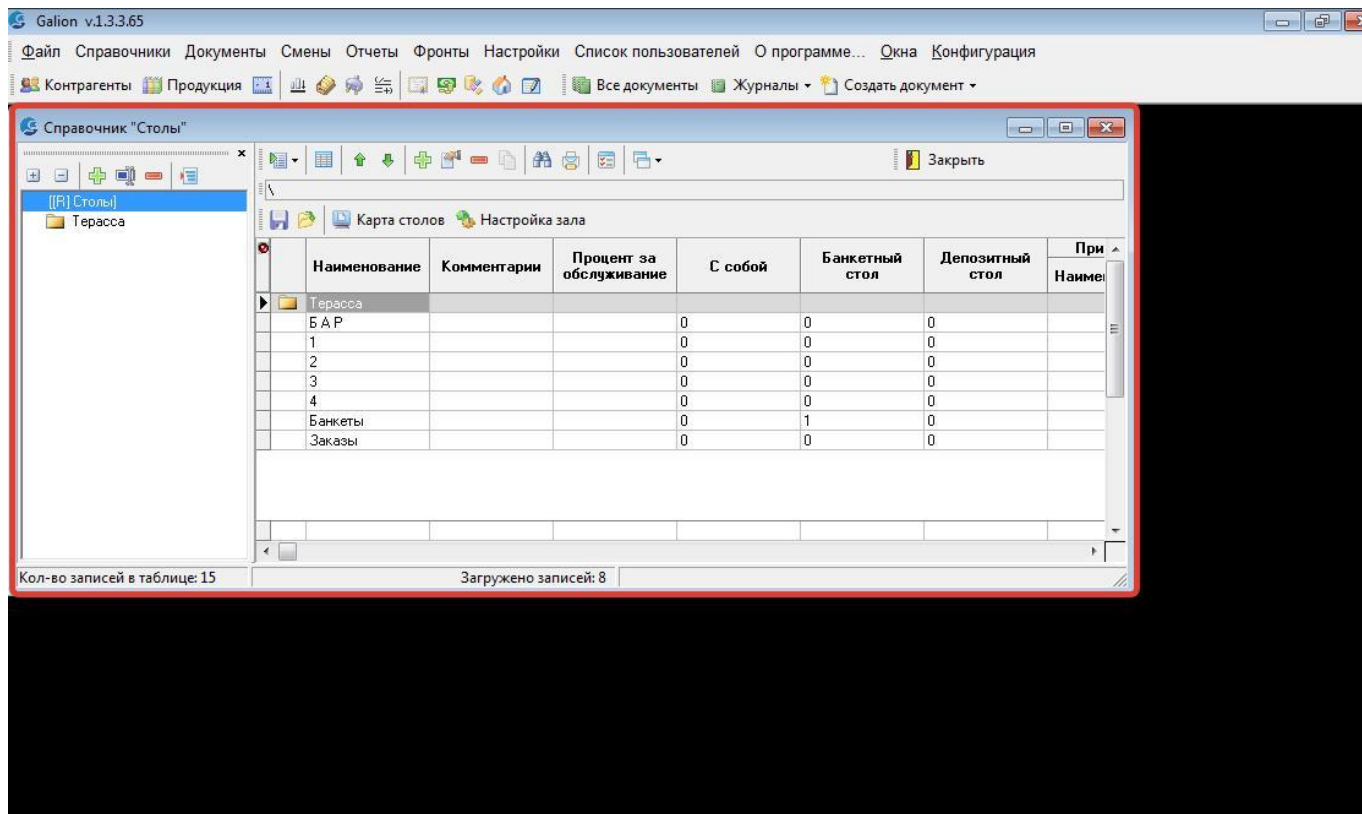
Galion v.1.3.3.65

Файл Справочники Документы Смены Отчеты Фронты Настройки Список пользователей О программе... Окна Конфигурация

Контрагенты Продукция Все документы Журналы Создать документ

Справочник "Столы"

[[R] Столы]
Терасса

Закрыть

\

Карта столов Настройка зала

| | Наименование | Комментарии | Процент за обслуживание | С собой | Банкетный стол | Депозитный стол | При Наиме |
|---|---|---|---|---|---|---|---|
| | Терасса | | | | | | |
| | БАР | | | 0 | 0 | 0 | |
| | 1 | | | 0 | 0 | 0 | |
| | 2 | | | 0 | 0 | 0 | |
| | 3 | | | 0 | 0 | 0 | |
| | 4 | | | 0 | 0 | 0 | |
| | Банкеты | | | 0 | 1 | 0 | |
| | Заказы | | | 0 | 0 | 0 | |

Кол-во записей в таблице: 15

Загружено записей: 8